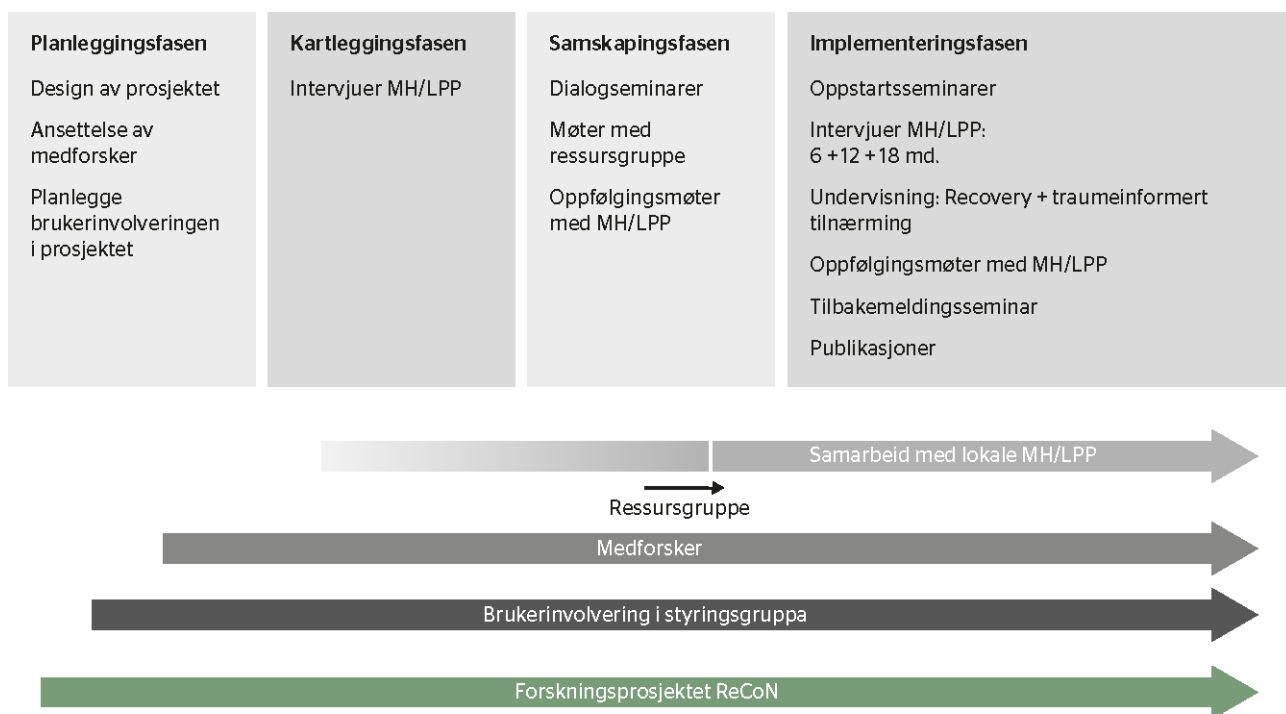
Planleggingsfasen

Design av prosjektet

Ansettelse av medforsker

Planlegge brukerinvolveringen i prosjektet

Kartleggingsfasen

Intervjuer MH/LPP

Samskapingsfasen

Dialogseminarer

Møter med ressursgruppe

Oppfølgingsmøter med MH/LPP

Implementeringsfasen

Oppstartsseminarer

Intervjuer MH/LPP: 6 +12 +18 md.

Undervisning: Recovery + traumeinformert tilnærming

Oppfølgingsmøter med MH/LPP

Tilbakemeldingsseminar

Publikasjoner

Samarbeid med lokale MH/LPP

Ressursgruppe

Medforsker

Brukerinvolvering i styringsgruppa

Forskningsprosjektet ReCoN